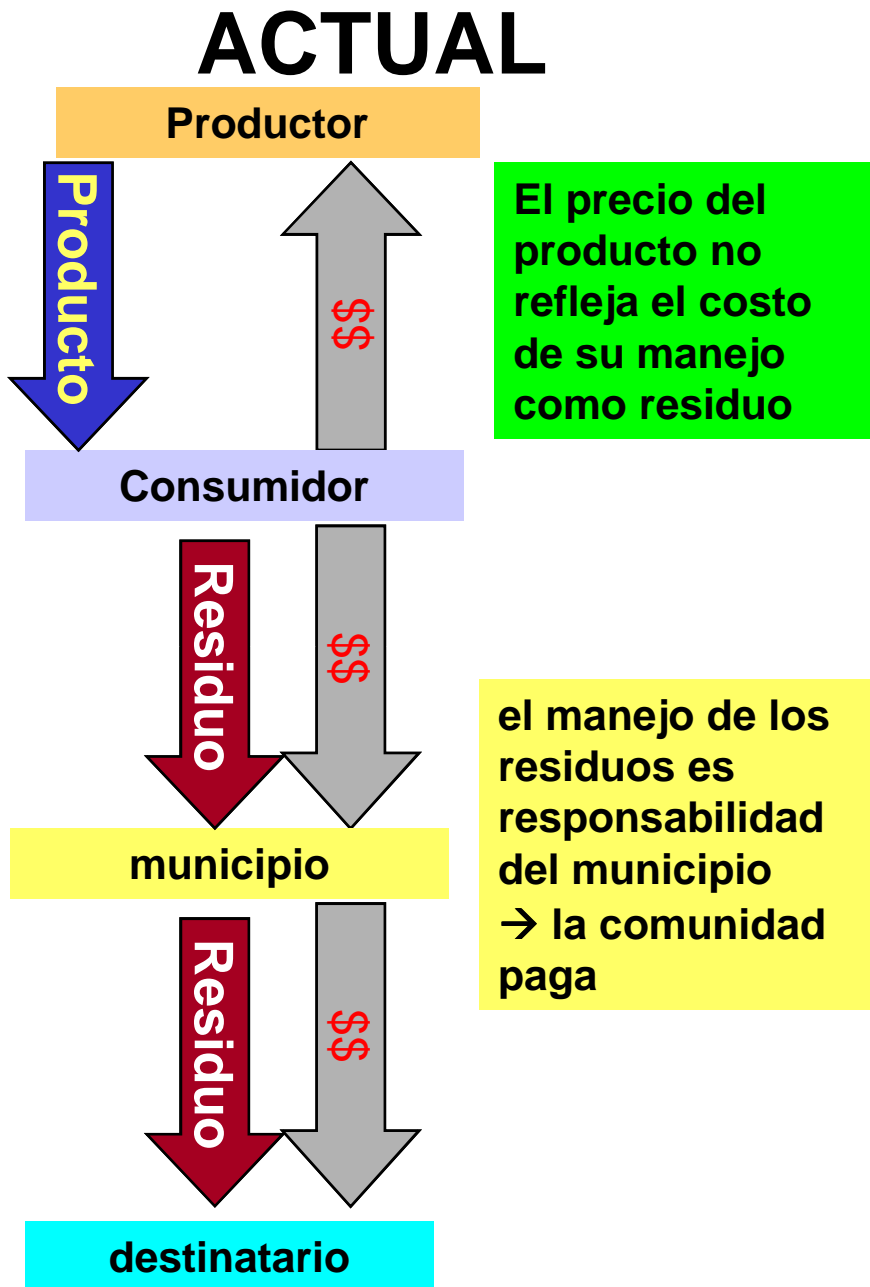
ACTUAL

Productor

Producto

$$

El precio del producto no refleja el costo de su manejo como residuo

Consumidor

Residuo

$$

el manejo de los residuos es responsabilidad del municipio → la comunidad paga

municipio

Residuo

$$

destinatario